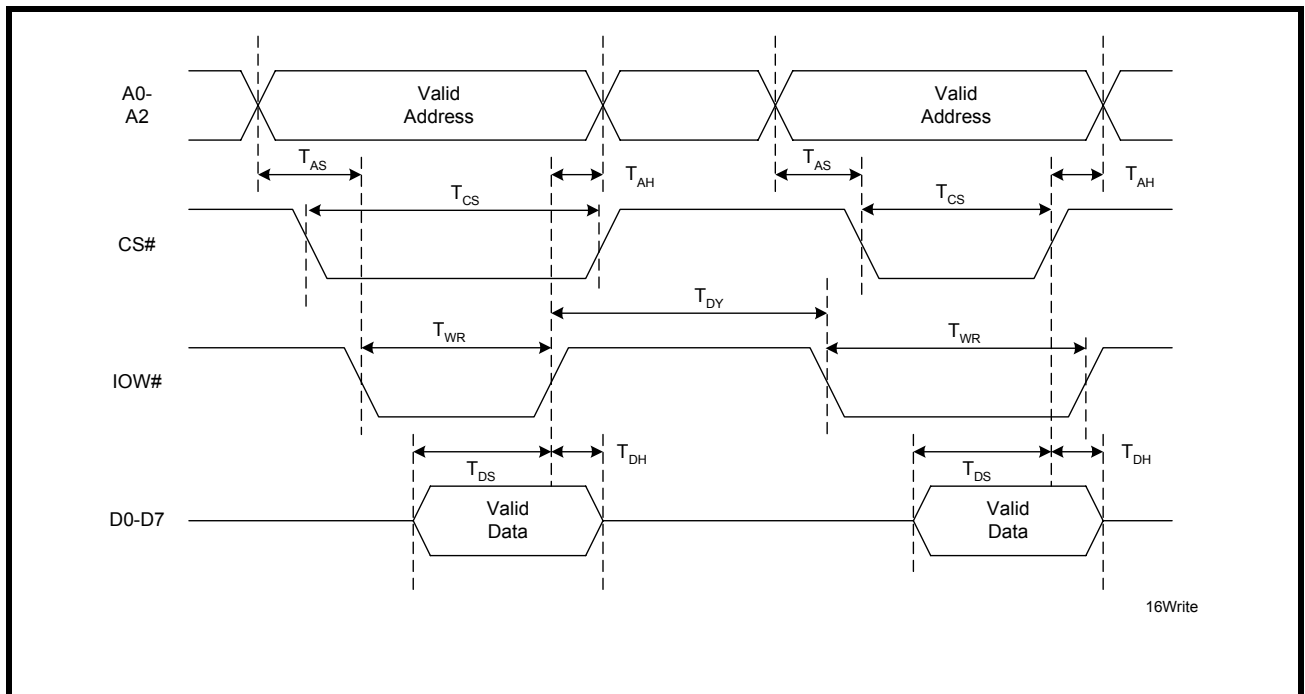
A0-
A2

Valid
Address

Valid
Address

$T_{AS}$

$T_{AH}$

$T_{AS}$

$T_{AH}$

$T_{CS}$

$T_{CS}$

CS#

$T_{DY}$

$T_{WR}$

$T_{WR}$

IOW#

$T_{DS}$

$T_{DH}$

$T_{DS}$

$T_{DH}$

D0-D7

Valid
Data

Valid
Data

16Write